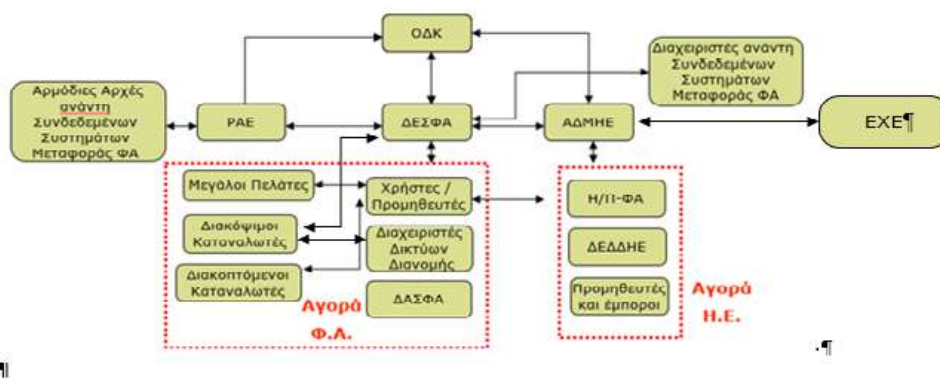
ΟΔΚ

Διαχειριστές ανάντη Συνδεδεμένων Συστημάτων Μεταφοράς ΦΑ

Αρμόδιες Αρχές ανάντη Συνδεδεμένων Συστημάτων Μεταφοράς ΦΑ

ΡΑΕ

ΔΕΣΦΑ

ΑΔΜΗΕ

ΕΧΕ¶

Μεγάλοι Πελάτες

Χρήστες / Προμηθευτές

Διακόψιμοι Καταναλωτές

Διαχειριστές Δικτύων Διανομής

Διακοπτόμενοι Καταναλωτές

ΔΑΣΦΑ

Αγορά Φ.Α.

Η/Π-ΦΑ

ΔΕΔΔΗΕ

Προμηθευτές και έμποροι

Αγορά Η.Ε.

·¶

¶